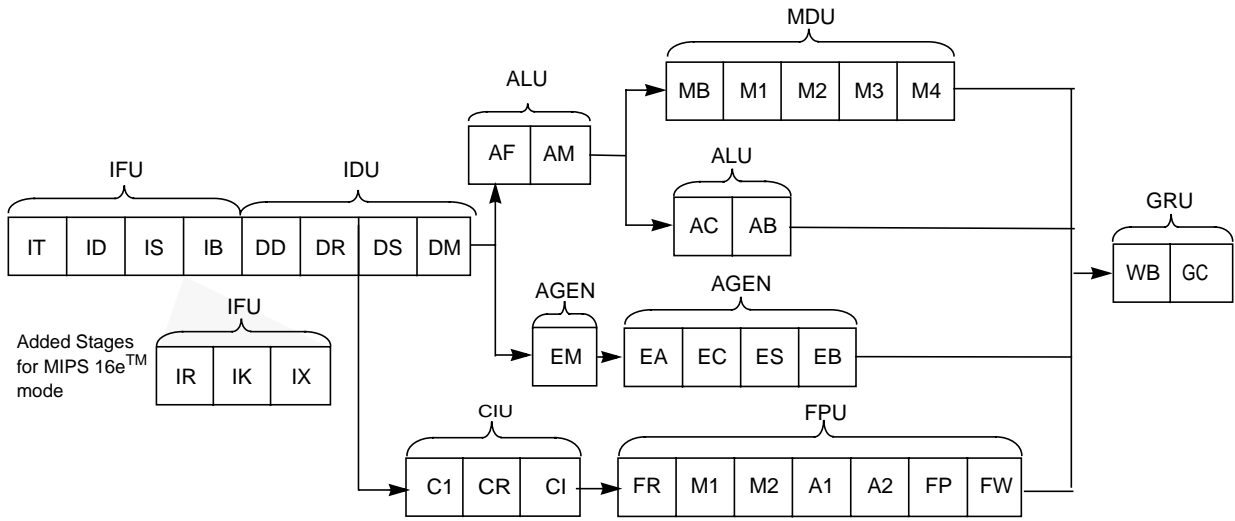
MDU

MB M1 M2 M3 M4

ALU

AF AM

ALU

AC AB

IFU

IT ID IS IB

IDU

DD DR DS DM

GRU

WB GC

IFU

Added Stages for MIPS 16e$^{TM}$ mode

IR IK IX

AGEN

EM

AGEN

EA EC ES EB

CIU

C1 CR CI

FPU

FR M1 M2 A1 A2 FP FW